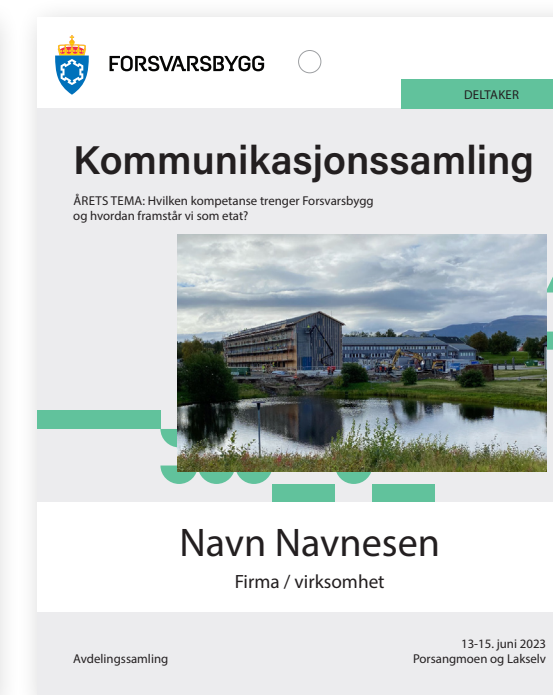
FORSVARSBYGG

DELTAKER

Kommunikasjonssamling

ÅRETS TEMA: Hvilken kompetanse trenger Forsvarsbygg og hvordan framstår vi som etat?

Navn Navnesen

Firma / virksomhet

Avdelingssamling

13-15. juni 2023
Porsangmoen og Lakselv